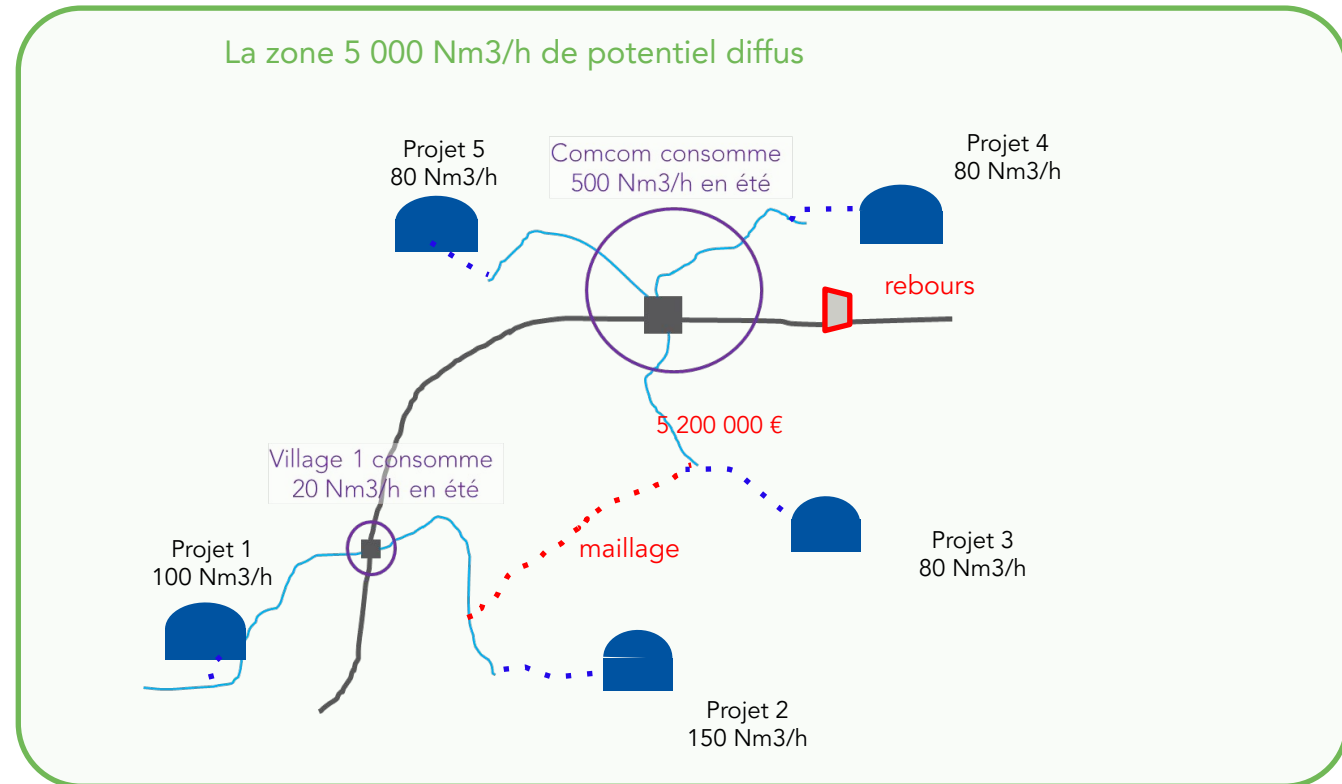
La zone 5 000 Nm3/h de potentiel diffus

Projet 5
80 Nm3/h

Comcom consomme
500 Nm3/h en été

Projet 4
80 Nm3/h

rebours

5 200 000 €

Village 1 consomme
20 Nm3/h en été

Projet 1
100 Nm3/h

maillage

Projet 3
80 Nm3/h

Projet 2
150 Nm3/h